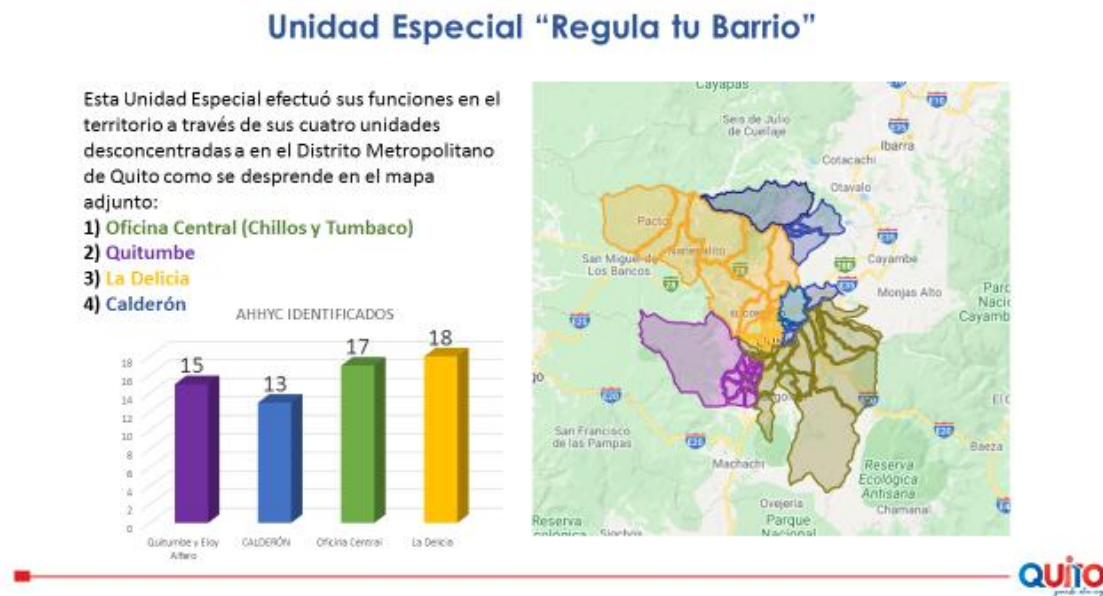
Unidad Especial "Regula tu Barrio"

Esta Unidad Especial efectuó sus funciones en el territorio a través de sus cuatro unidades desconcentradas a en el Distrito Metropolitano de Quito como se desprende en el mapa adjunto:

1) Oficina Central (Chillos y Tumbaco)
2) Quitumbe
3) La Delicia
4) Calderón

AHHYC IDENTIFICADOS

18
16
14
12
10
8
6
4
2
0

15
13
17
18

Quitumbe y Eloy Alfaro
CALDERÓN
Oficina Central
La Delicia

Cayapas
Seis de Julio de Cuellaje
Ibarra
Cotacachi
Otavalo
Pacto
Nanegalito
San Miguel de Los Bancos
Cayambe
Monjas Alto
Parq Nacio Cayamb
El Coca
San Francisco de las Pampas
Machachi
Reserva Ecológica Antisana
Chamanal
Baeza
Ovejería
Parque Nacional
Reserva Ecológica
Sigchos

QUITO